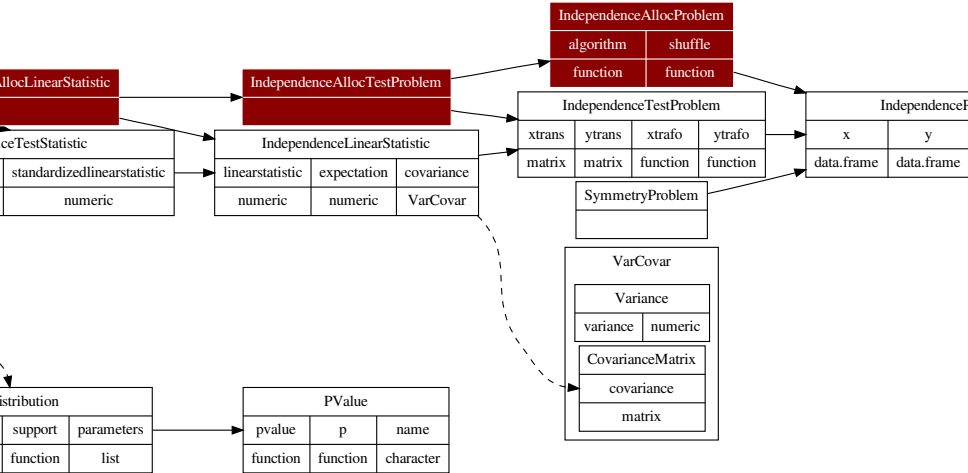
IndependenceAllocProblem

| algorithm | shuffle |
|---|---|
| function | function |

lIocLinearStatistic

IndependenceAllocTestProblem

IndependenceTestProblem

| xtrans | ytrans | xtrafo | ytrafo |
|---|---|---|---|
| matrix | matrix | function | function |

IndependenceP

| x | y |
|---|---|
| data.frame | data.frame |

ceTestStatistic

| standardizedlinearstatistic |
|---|
| numeric |

IndependenceLinearStatistic

| linearstatistic | expectation | covariance |
|---|---|---|
| numeric | numeric | VarCovar |

SymmetryProblem

VarCovar

Variance

| variance | numeric |
|---|---|

CovarianceMatrix

covariance

matrix

istribution

| support | parameters |
|---|---|
| function | list |

PValue

| pvalue | p | name |
|---|---|---|
| function | function | character |